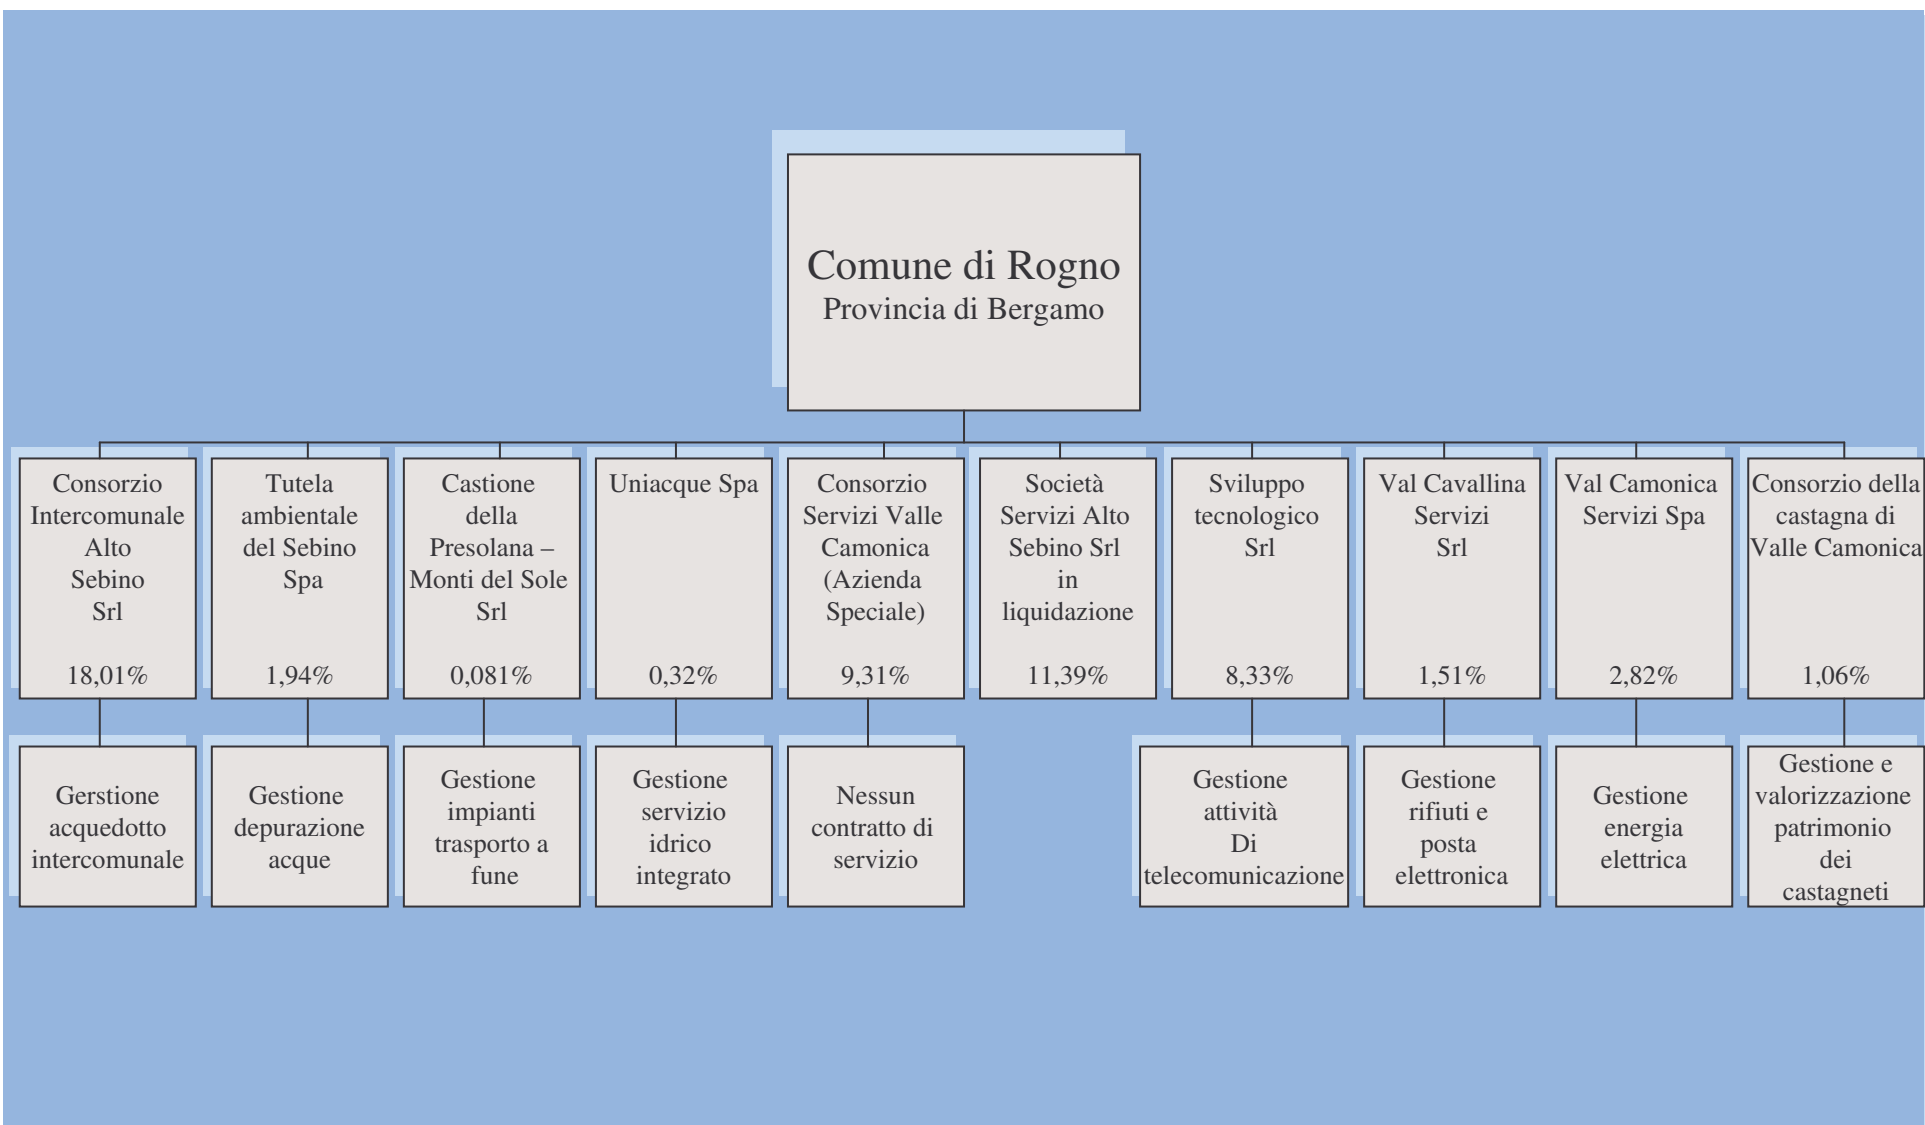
Comune di Rogno
Provincia di Bergamo

Consorzio Intercomunale Alto Sebino Srl
18,01%

Tutela ambientale del Sebino Spa
1,94%

Castione della Presolana – Monti del Sole Srl
0,081%

Uniacque Spa
0,32%

Consorzio Servizi Valle Camonica (Azienda Speciale)
9,31%

Società Servizi Alto Sebino Srl in liquidazione
11,39%

Sviluppo tecnologico Srl
8,33%

Val Cavallina Servizi Srl
1,51%

Val Camonica Servizi Spa
2,82%

Consorzio della castagna di Valle Camonica
1,06%

Gerstione acquedotto intercomunale

Gestione depurazione acque

Gestione impianti trasporto a fune

Gestione servizio idrico integrato

Nessun contratto di servizio

Gestione attività Di telecomunicazione

Gestione rifiuti e posta elettronica

Gestione energia elettrica

Gestione e valorizzazione patrimonio dei castagneti